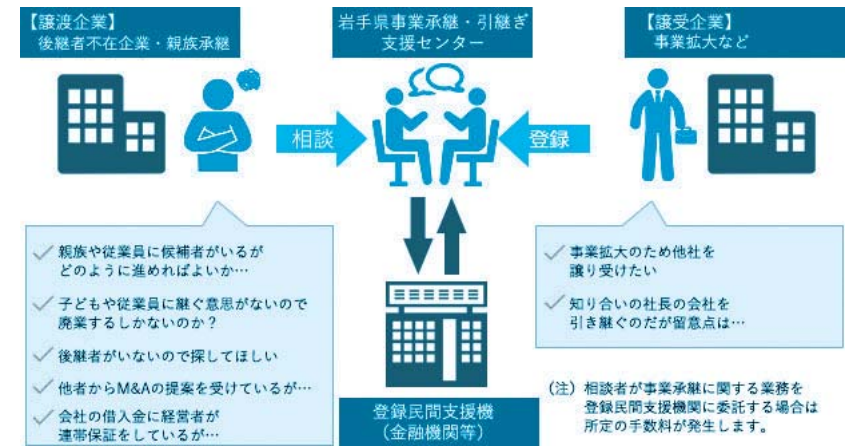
【譲渡企業】
後継者不在企業・親族承継

岩手県事業承継・引継ぎ支援センター

【譲受企業】
事業拡大など

相談

登録

親族や従業員に候補者がいるがどのように進めればよいか…

子どもや従業員に継ぐ意思がないので廃業するしかないのか？

後継者がいないので探してほしい

他者からM&Aの提案を受けているが…

会社の借入金に経営者が連帯保証をしているが…

事業拡大のため他社を譲り受けたい

知り合いの社長の会社を引き継ぐのだが留意点は…

登録民間支援機
（金融機関等）

（注）相談者が事業承継に関する業務を登録民間支援機関に委託する場合は所定の手数料が発生します。